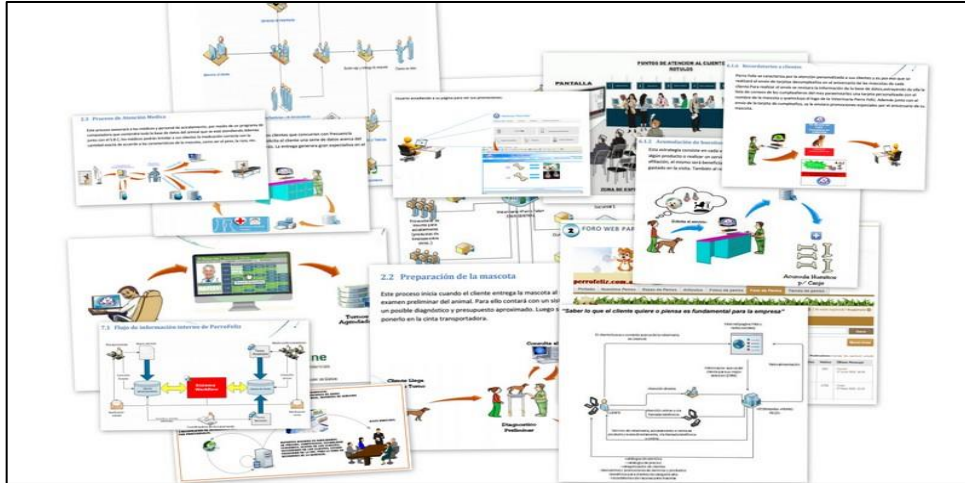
2.3 Proceso de Atención Medica

PUNTOS DE ATENCION AL CLIENTE RETULOS

PANTALLA

ZONA DE ESPERA

6.1.1 Recordatorios a clientes

6.1.2 Acumulación de bonos

7.1 Flujo de información interna de PerroFeliz

2.2 Preparación de la mascota

Este proceso inicia cuando el cliente entrega la mascota al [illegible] examen preliminar del animal. Para ello contará con un sis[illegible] un posible diagnóstico y presupuesto aproximado. Luego s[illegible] ponerlo en la cinta transportadora.

Cliente Llega

Diagnóstico Preliminar

FORO WEB PA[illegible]

perrofeliz.com

"Saber lo que el cliente quiere o piensa es fundamental para la empresa"

Sistema PerroFeliz

Arcenda Humana y/ Caja

Turnos Agendados